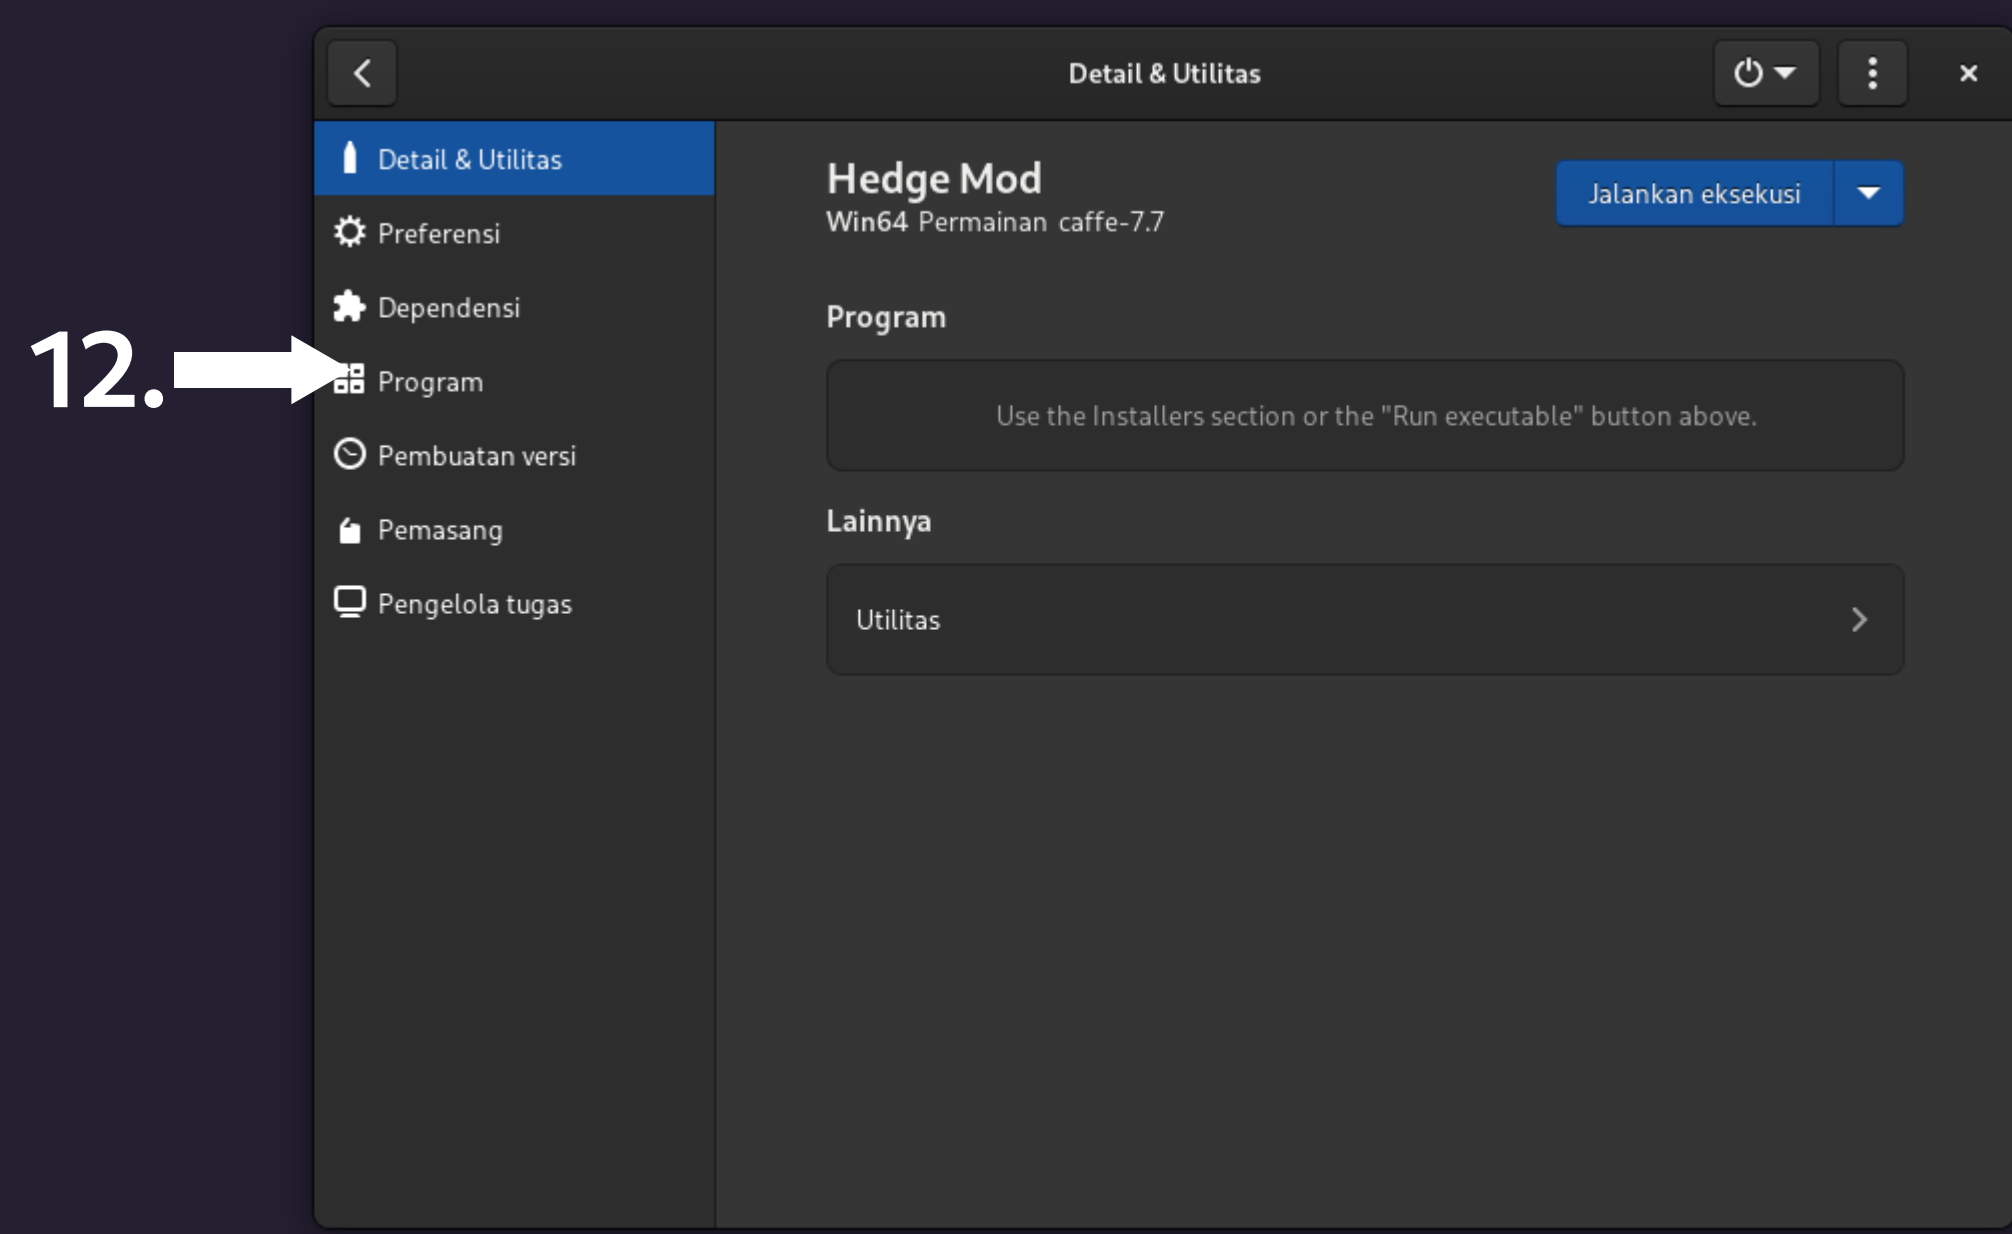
Detail & Utilitas

12.

Detail & Utilitas
Preferensi
Dependensi
Program
Pembuatan versi
Pemasang
Pengelola tugas

Hedge Mod
Win64 Permainan caffe-7.7

Jalankan eksekusi

Program

Use the Installers section or the "Run executable" button above.

Lainnya

Utilitas